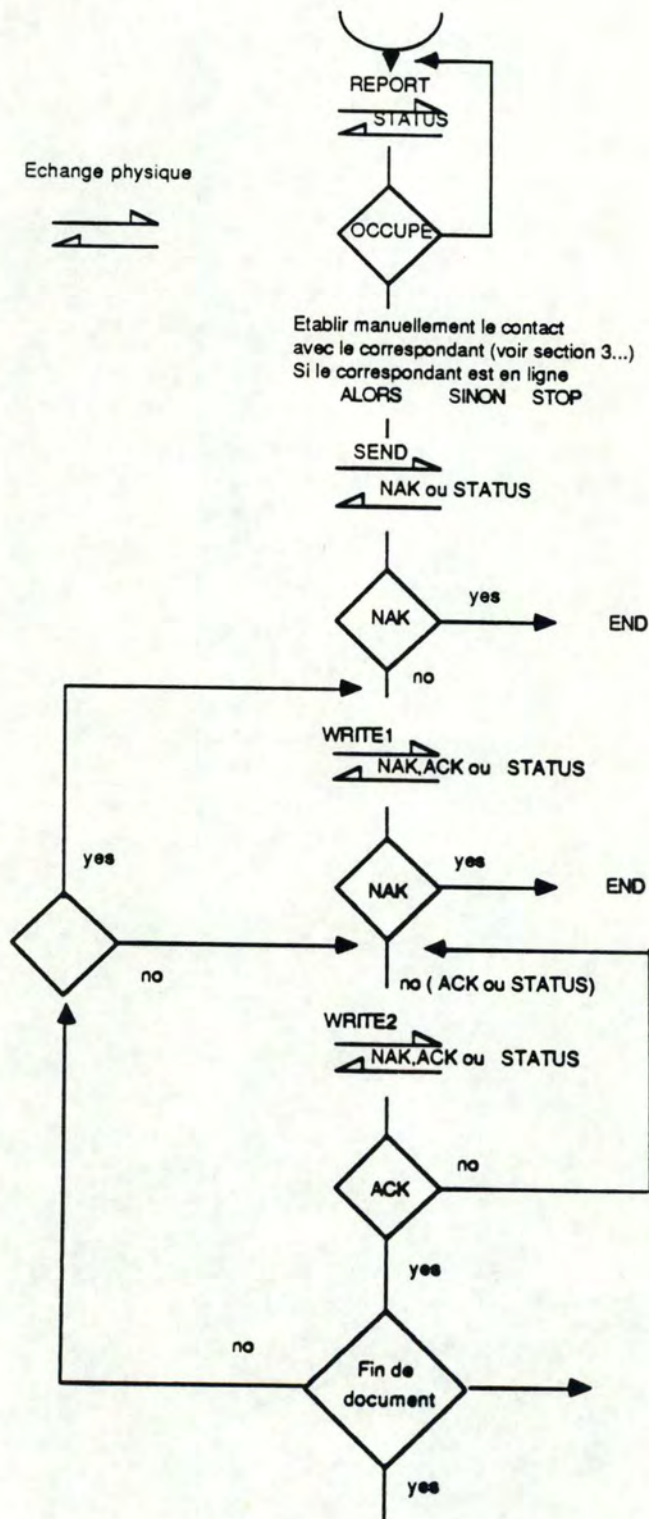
REPORT
STATUS

Echange physique

OCCUPE

Etablir manuellement le contact avec le correspondant (voir section 3...)
Si le correspondant est en ligne
ALORS SINON STOP

SEND
NAK ou STATUS

NAK
yes
END
no

WRITE1
NAK,ACK ou STATUS

yes
NAK
yes
END
no
no ( ACK ou STATUS)

WRITE2
NAK,ACK ou STATUS

ACK
no
yes

no
Fin de document
yes